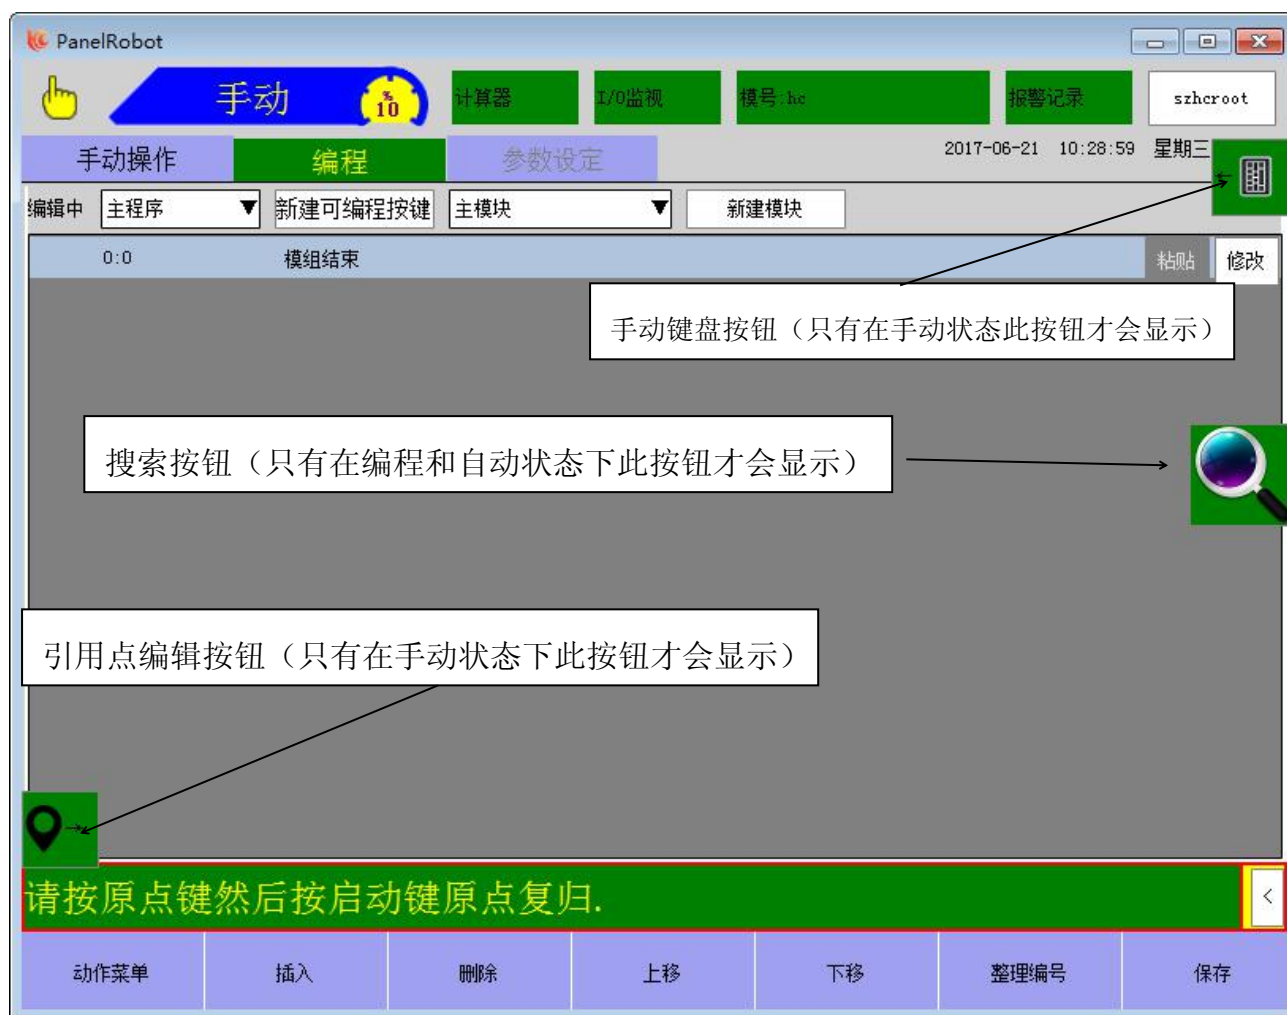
PanelRobot

手动 % 10

计算器

I/O监视

模号:hc

报警记录

szhcroot

手动操作 编程 参数设定

2017-06-21 10:28:59 星期三

编辑中 主程序 新建可编程按键 主模块 新建模块

0:0 模组结束 粘贴 修改

手动键盘按钮（只有在手动状态此按钮才会显示）

搜索按钮（只有在编程和自动状态下此按钮才会显示）

引用点编辑按钮（只有在手动状态下此按钮才会显示）

请按原点键然后按启动键原点复归.

<

动作菜单 插入 删除 上移 下移 整理编号 保存